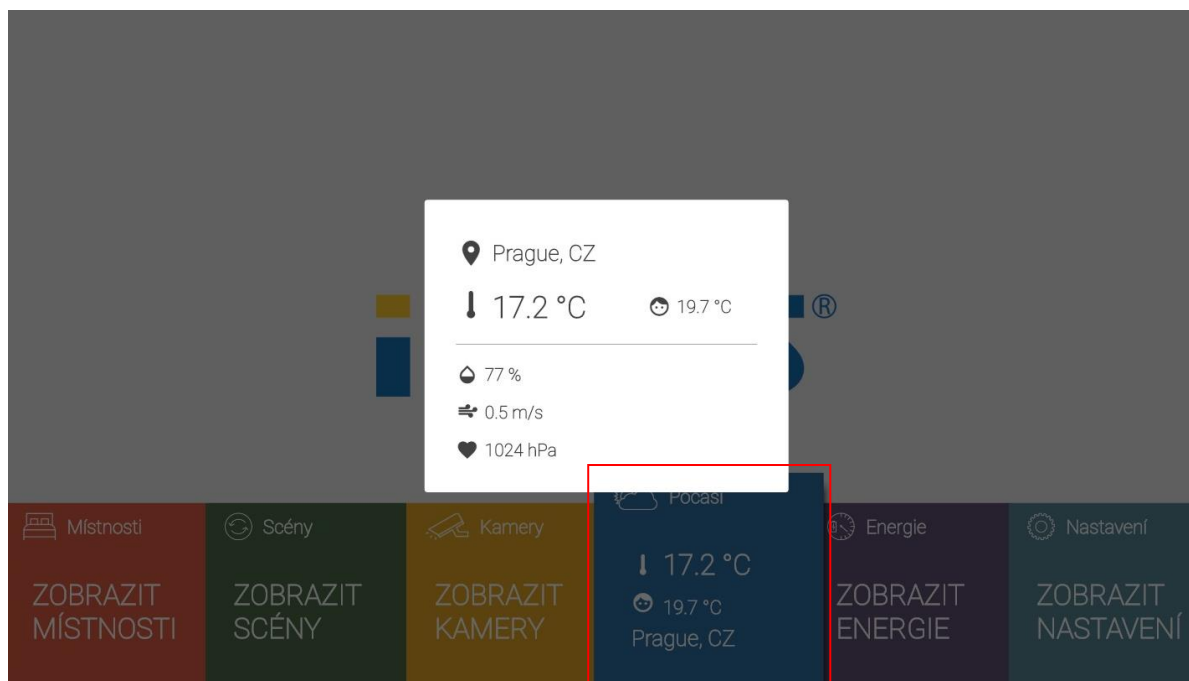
Prague, CZ

17.2 °C

19.7 °C

77 %

0.5 m/s

1024 hPa

®

Místnosti

ZOBRAZIT MÍSTNOSTI

Scény

ZOBRAZIT SCÉNY

Kamery

ZOBRAZIT KAMERY

Počasí

17.2 °C

19.7 °C

Prague, CZ

Energie

ZOBRAZIT ENERGIE

Nastavení

ZOBRAZIT NASTAVENÍ